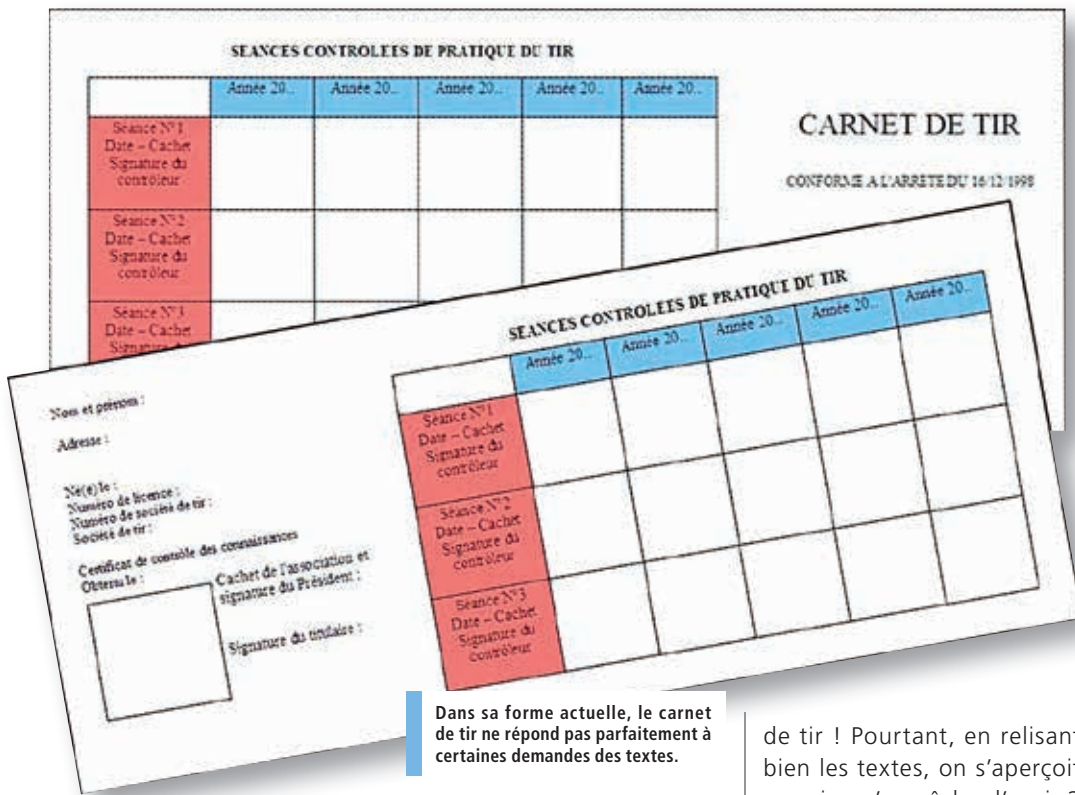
SEANCES CONTROLEES DE PRATIQUE DU TIR

| | Année 20.. | Année 20.. | Année 20.. | Année 20.. | Année 20.. |
|---|---|---|---|---|---|
| Séance N°1 Date – Cachet Signature du contrôleur | | | | | |
| Séance N°2 Date – Cachet Signature du contrôleur | | | | | |
| Séance N°3 Date – Cachet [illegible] | | | | | |

CARNET DE TIR

CONFORME A L'ARRETE DU 16/12/1998

Nom et prénom :

Adresse :

Né(e) le :
Numéro de licence :
Numéro de société de tir :
Société de tir :

Certificat de contrôle des connaissances
Obtenu le :

Cachet de l'association et signature du Président :

Signature du titulaire :

SEANCES CONTROLEES DE PRATIQUE DU TIR

| | Année 20.. | Année 20.. | Année 20.. | Année 20.. | Année 20.. |
|---|---|---|---|---|---|
| Séance N°1 Date – Cachet Signature du contrôleur | | | | | |
| Séance N°2 Date – Cachet Signature du contrôleur | | | | | |
| Séance N°3 Date – Cachet Signature du contrôleur | | | | | |

Dans sa forme actuelle, le carnet de tir ne répond pas parfaitement à certaines demandes des textes.

de tir ! Pourtant, en relisant bien les textes, on s'aperçoit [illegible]